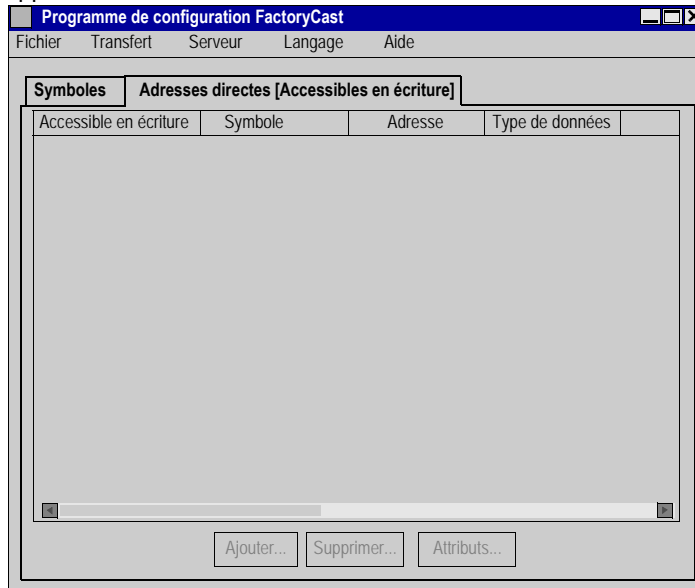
Programme de configuration FactoryCast

Fichier Transfert Serveur Langage Aide

Symboles | Adresses directes [Accessibles en écriture]

| Accessible en écriture | Symbole | Adresse | Type de données |
|---|---|---|---|

Ajouter... Supprimer... Attributs...